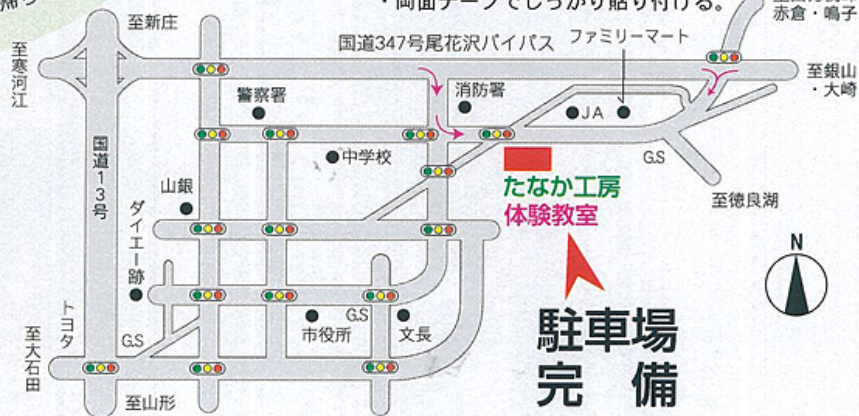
・両面テープでしっかり貼り付ける。

至新庄
至寒河江
国道347号尾花沢バイパス
ファミリーマート
至赤倉・鳴子
至銀山・大崎
警察署
消防署
JA
中学校
G.S
国道13号
山銀
たなか工房
体験教室
至徳良湖
ダイエー跡
N
トヨタ
G.S
市役所
文長
G.S
至大石田
至山形
駐車場
完備